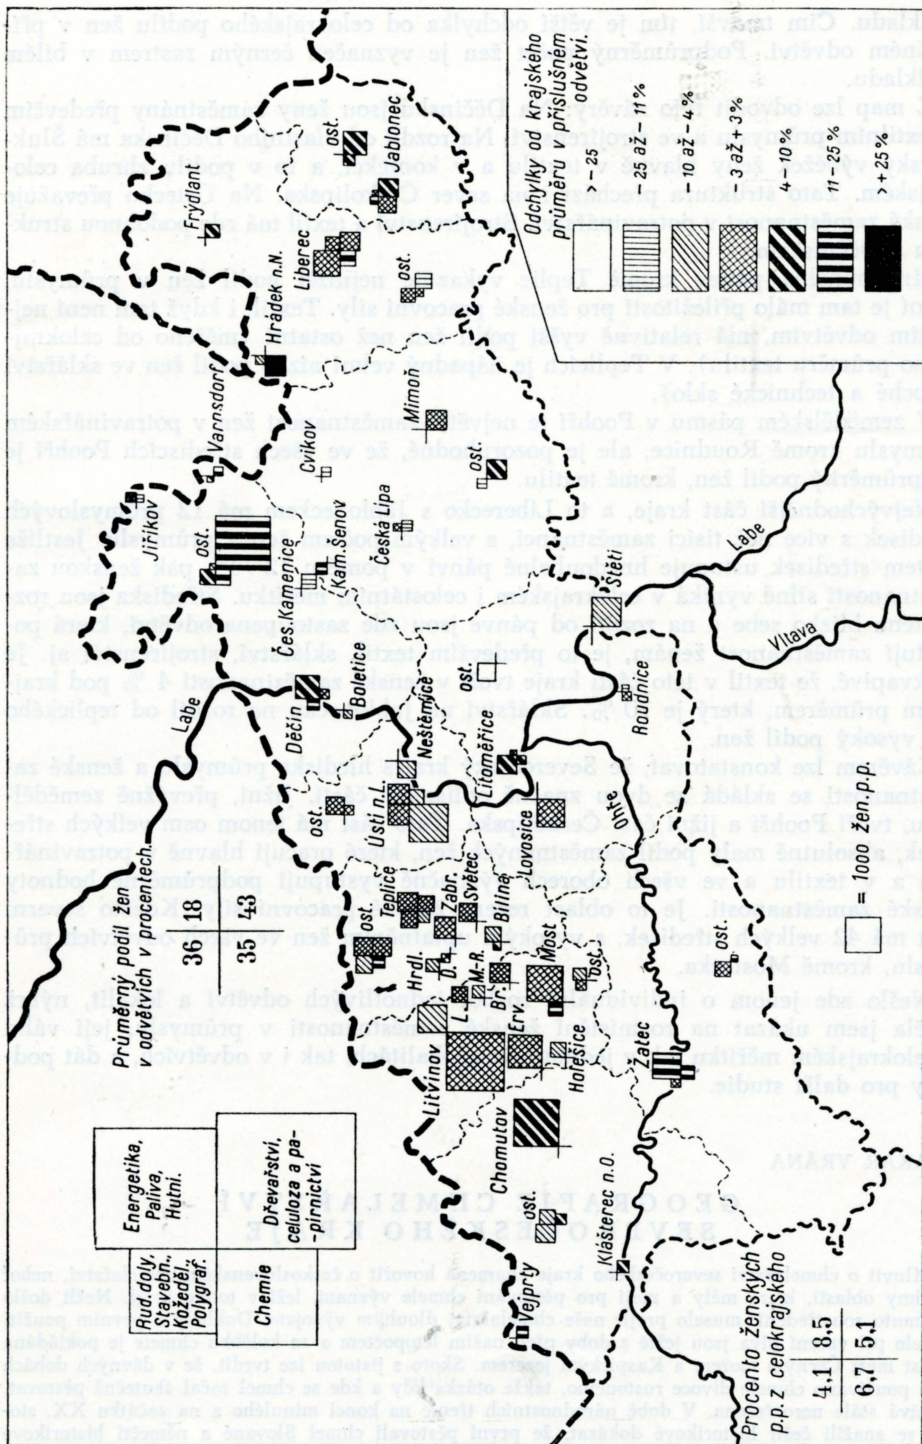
Odchylky od krajského průměru v příslušném odvětví

+ 25 %
11 – 25 %
4 – 10 %
3 až + 3 %
10 až – 4 %
– 25 až – 11 %
> – 25

= 1000 žen.

Průměrný podíl žen v odvětích v procentech

36 18
35 43

Energetika, Paliva, Hutní.
Rudodoly, Stavebn., Kožedělný, Polygraf.
Dřevařství, celuloza a papírnictví
Chemie

Procento ženských p.z. celokrajského

4,1 18,5
0,7 12,3

Frýdlant
Jablonec
Liberec
Hrádek n.N.
Varnsdorf
Cvikov
Mimoň
ost.
Jiříkov
Kam.Šenov
Česká Lípa
Česká Kamenice
Děčín
Boletice
Neštěmice
Ústí
Labe
Vltava
Štětí
Roudnice
Litoměřice
Lovosice
Ohře
Teplice
Bílina
Žatec
Most
Hrdl.
Litvínov
Horní Jiřetín
Chomutov
Klášterec n.O.
Vejprty
ost.

Kladě. Čím takový, tím je větší odchylka od celokrajského podílu žen v příslušném odvětví. Podprůměrný podíl žen je vyznačen černým rastrem v bílém čtverci.

GEOGRAFIE CHMELAŘSTVÍ SEVEROČESKÉHO KRAJE

ZDENĚK VRÁNA